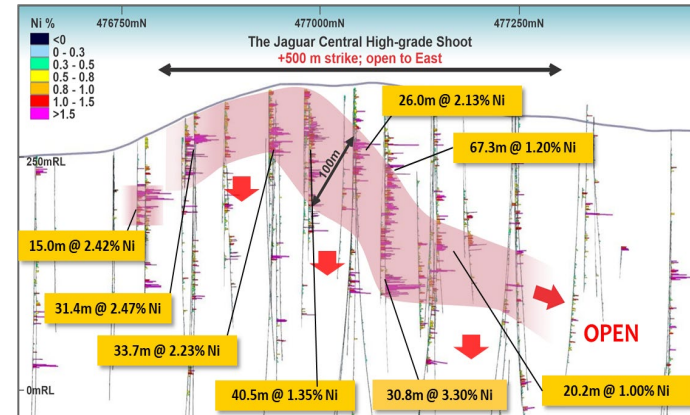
Ni %
<0
0 - 0.3
0.3 - 0.5
0.5 - 0.8
0.8 - 1.0
1.0 - 1.5
>1.5

476750mN
477000mN
477250mN

The Jaguar Central High-grade Shoot
+500 m strike; open to East

250mRL
0mRL

100m

26.0m @ 2.13% Ni
67.3m @ 1.20% Ni
15.0m @ 2.42% Ni
31.4m @ 2.47% Ni
33.7m @ 2.23% Ni
40.5m @ 1.35% Ni
30.8m @ 3.30% Ni
20.2m @ 1.00% Ni

OPEN